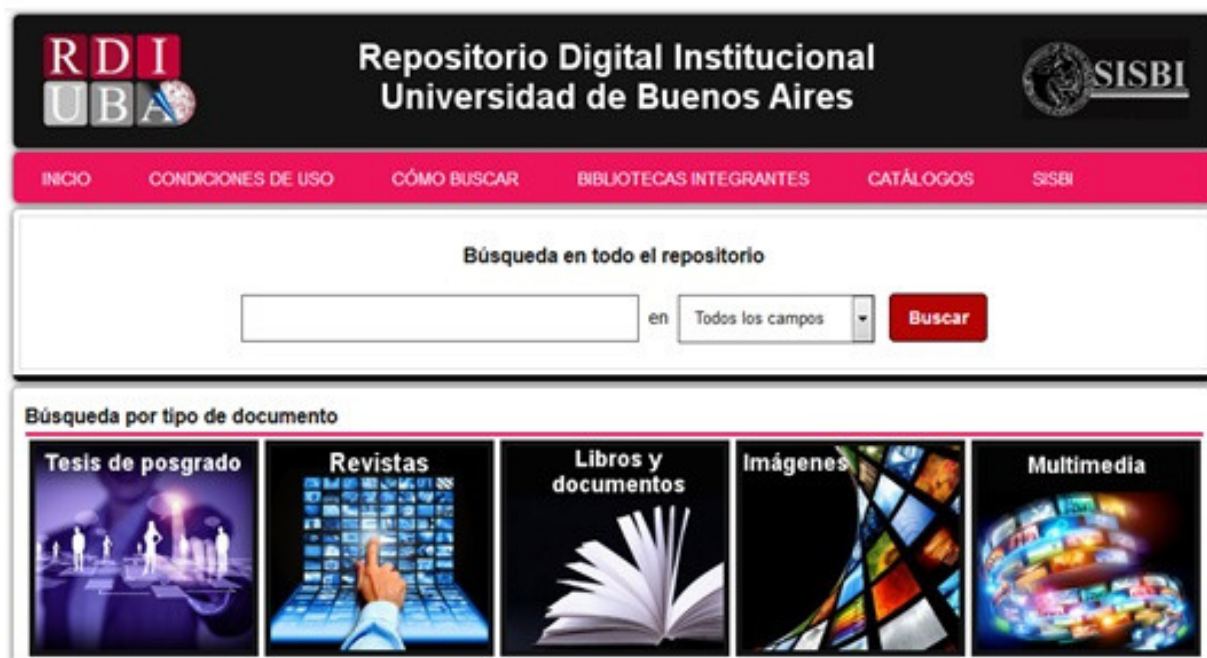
RDI UBA

Repositorio Digital Institucional
Universidad de Buenos Aires

SISBI

INICIO CONDICIONES DE USO CÓMO BUSCAR BIBLIOTECAS INTEGRANTES CATÁLOGOS SISBI

Búsqueda en todo el repositorio

en Todos los campos Buscar

Búsqueda por tipo de documento

Tesis de posgrado

Revistas

Libros y documentos

Imágenes

Multimedia